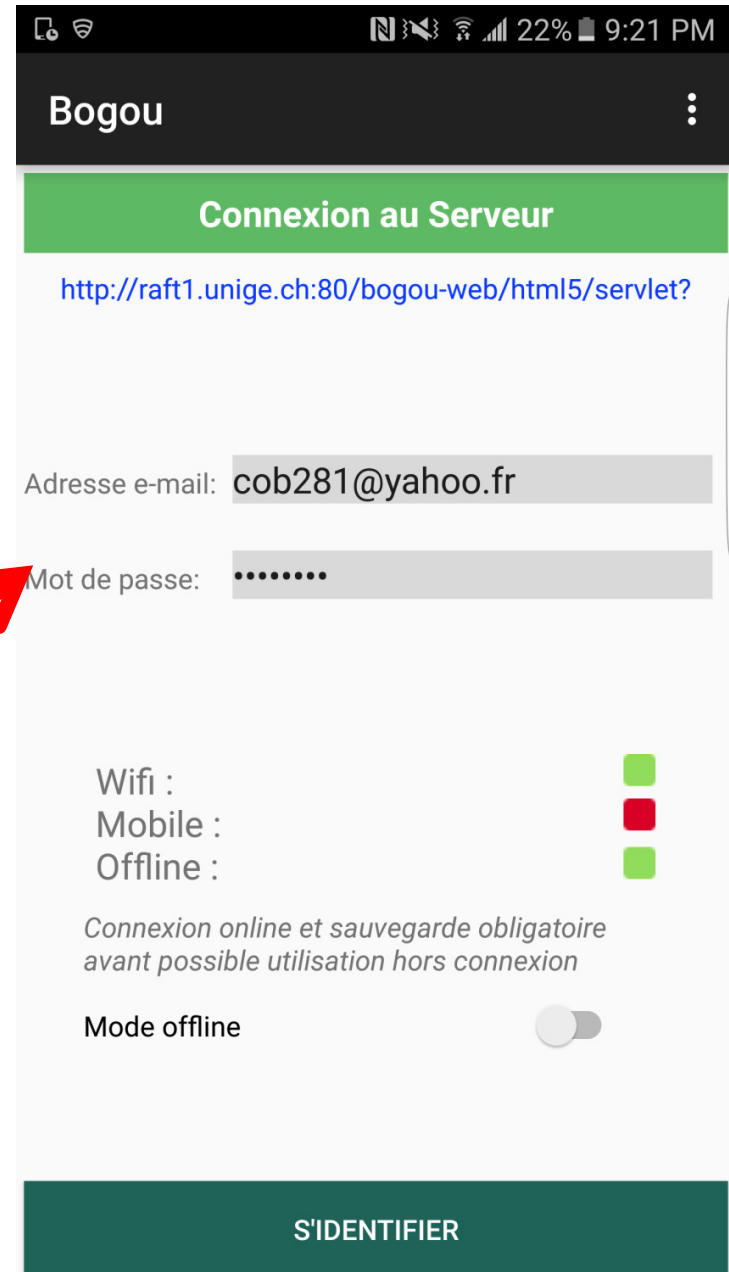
22% 9:21 PM

Bogou

Connexion au Serveur

http://raft1.unige.ch:80/bogou-web/html5/servlet?

Adresse e-mail: cob281@yahoo.fr

Mot de passe: ••••••••

Wifi :
Mobile :
Offline :

Connexion online et sauvegarde obligatoire avant possible utilisation hors connexion

Mode offline

S'IDENTIFIER